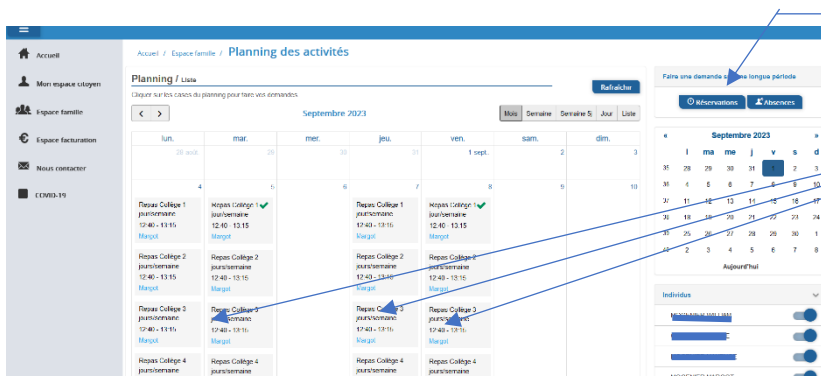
Accueil
Mon espace citoyen
Espace famille
Espace facturation
Nous contacter
COVID-19

Accueil / Espace famille / Planning des activités

Planning / Liste

Rafraîchir

Cliquer sur les cases du planning pour faire vos demandes

< >

Septembre 2023

Mois Semaine Semaine 5j Jour Liste

| lun. | mar. | mer. | jeu. | ven. | sam. | dim. |
|---|---|---|---|---|---|---|
| 28 août | 29 | 30 | 31 | 1 sept. | 2 | 3 |
| 4 | 5 | 6 | 7 | 8 | 9 | 10 |
| Repas Collège 1 jours/semaine 12:40 - 13:15 Margot | Repas Collège 1 jour/semaine 12:40 - 13:15 Margot | | Repas Collège 1 jours/semaine 12:40 - 13:15 Margot | Repas Collège 1 jours/semaine 12:40 - 13:15 Margot | | |
| Repas Collège 2 jours/semaine 12:40 - 13:15 Margot | Repas Collège 2 jours/semaine 12:40 - 13:15 Margot | | Repas Collège 2 jours/semaine 12:40 - 13:15 Margot | Repas Collège 2 jours/semaine 12:40 - 13:15 Margot | | |
| Repas Collège 3 jours/semaine 12:40 - 13:15 Margot | Repas Collège 3 jours/semaine 12:40 - 13:15 Margot | | Repas Collège 3 jours/semaine 12:40 - 13:15 Margot | Repas Collège 3 jours/semaine 12:40 - 13:15 Margot | | |
| Repas Collège 4 jours/semaine | Repas Collège 4 jours/semaine | | Repas Collège 4 jours/semaine | Repas Collège 4 jours/semaine | | |

Faire une demande sur une longue période

Réservations
Absences

« Septembre 2023 »

| | l | ma | me | j | v | s | d |
|---|---|---|---|---|---|---|---|
| 35 | 28 | 29 | 30 | 31 | 1 | 2 | 3 |
| 36 | 4 | 5 | 6 | 7 | 8 | 9 | 10 |
| 37 | 11 | 12 | 13 | 14 | 15 | 16 | 17 |
| 38 | 18 | 19 | 20 | 21 | 22 | 23 | 24 |
| 39 | 25 | 26 | 27 | 28 | 29 | 30 | 1 |
| 40 | 2 | 3 | 4 | 5 | 6 | 7 | 8 |

Aujourd'hui

Individus

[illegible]